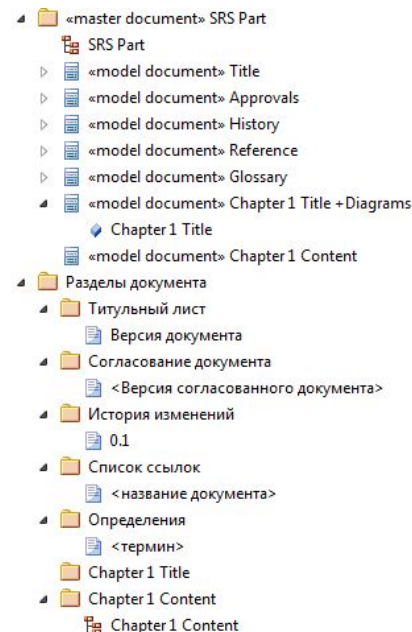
«master document» SRS Part
SRS Part
«model document» Title
«model document» Approvals
«model document» History
«model document» Reference
«model document» Glossary
«model document» Chapter 1 Title + Diagrams
Chapter 1 Title
«model document» Chapter 1 Content
Разделы документа
Титульный лист
Версия документа
Согласование документа
<Версия согласованного документа>
История изменений
0.1
Список ссылок
<название документа>
Определения
<термин>
Chapter 1 Title
Chapter 1 Content
Chapter 1 Content